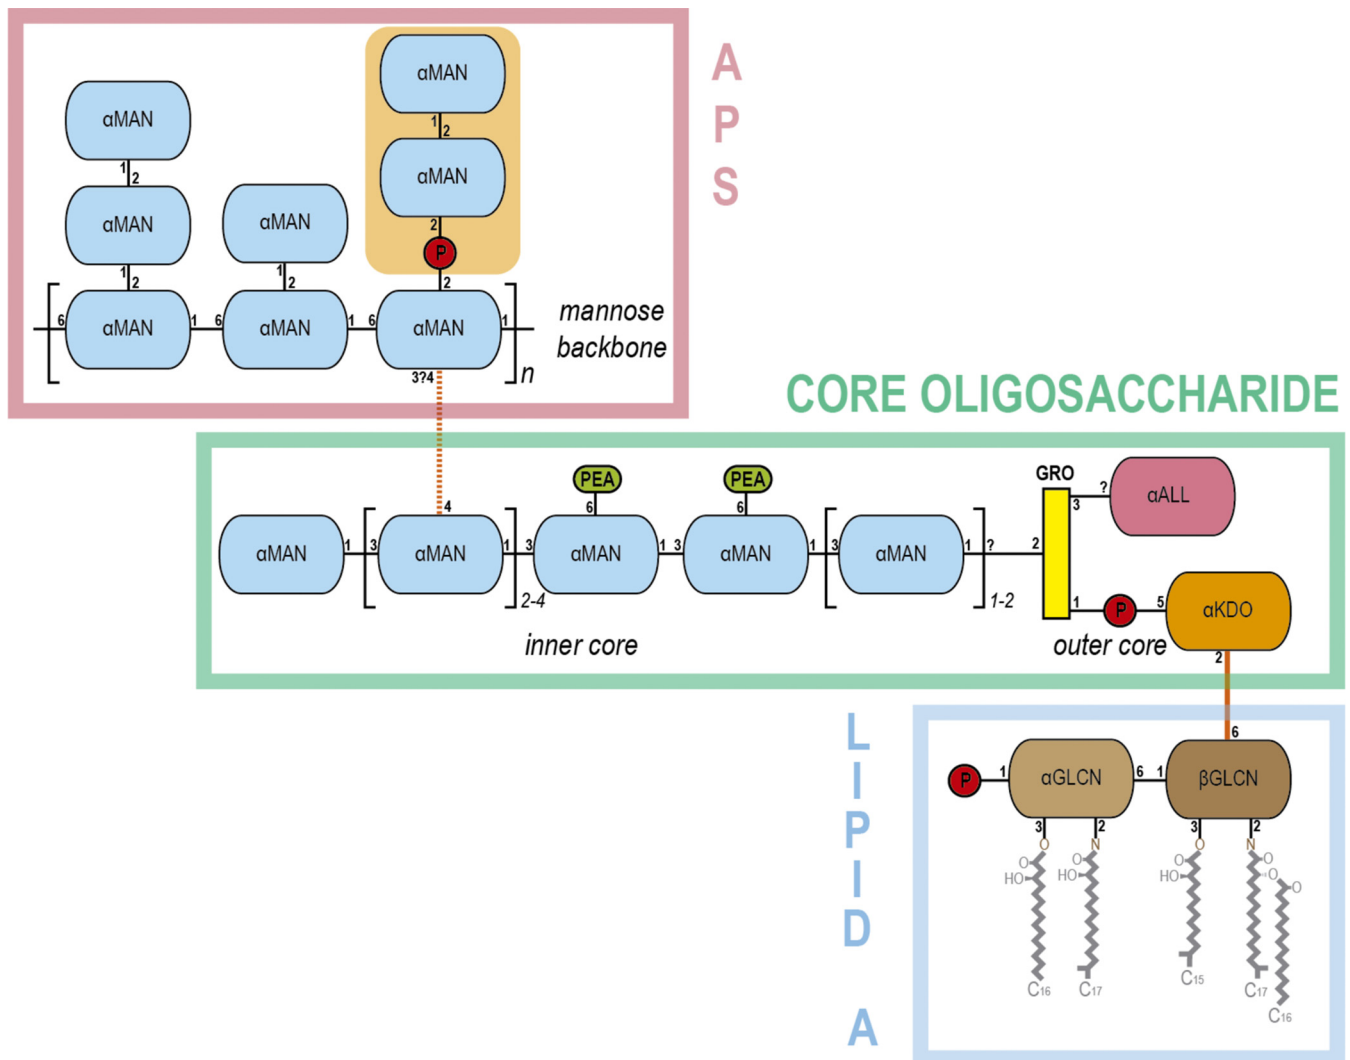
APS

αMAN
1 2
αMAN
1 2
αMAN
αMAN
1 2
αMAN
αMAN
1 2
αMAN
2
P
2
6 αMAN 1 6 αMAN 1 6 αMAN 1
3?4
n

mannose backbone

CORE OLIGOSACCHARIDE

αMAN 1 3 αMAN 1 3 αMAN 1 3 αMAN 1 3 αMAN 1 ?
4
2-4
PEA
6
PEA
6
1-2
GRO
2
3
?
αALL
1
P
5
αKDO
2

inner core

outer core

LIPID A

6
P 1 αGLCN 6 1 βGLCN
3 2 3 2
O N O N
O HO O HO O HO O O O
$C_{16}$ $C_{17}$ $C_{15}$ $C_{17}$ $C_{16}$